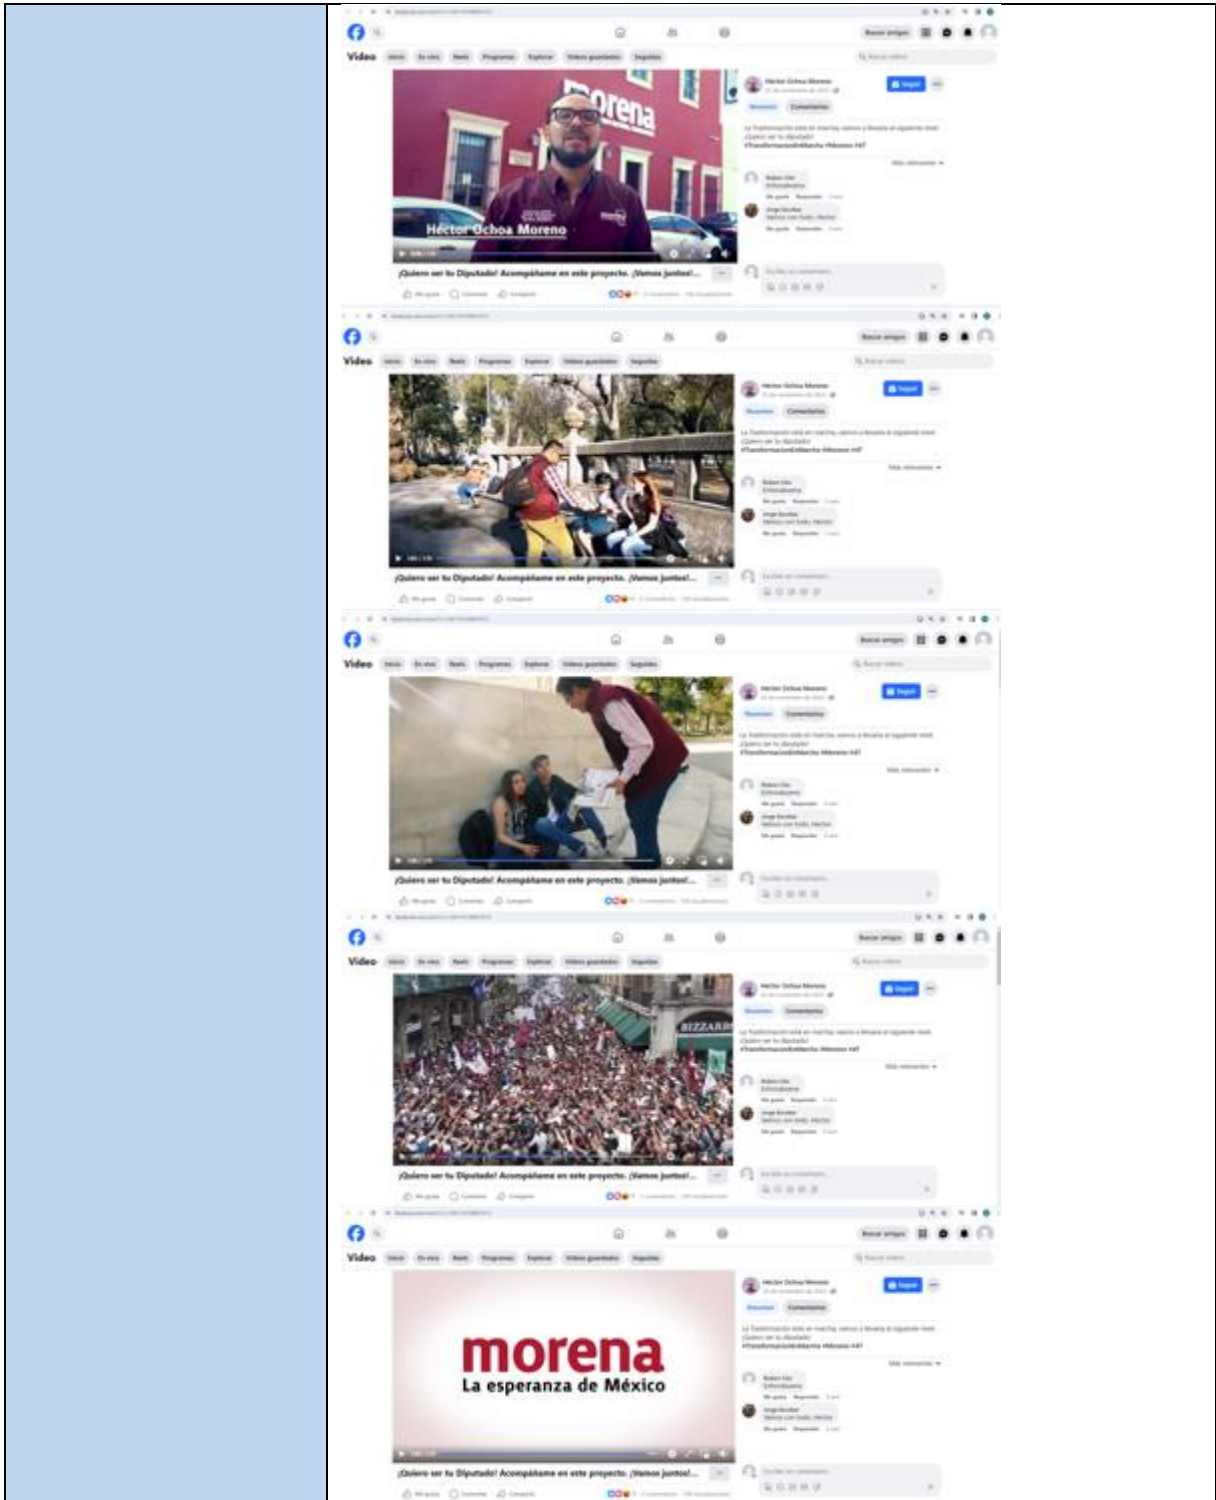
Video

morena

Héctor Ochoa Moreno

¡Quiero ser tu Diputado! Acompáñame en este proyecto. ¡Vamos juntos!...

Héctor Ochoa Moreno

Seguir

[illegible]

Video

¡Quiero ser tu Diputado! Acompáñame en este proyecto. ¡Vamos juntos!...

Héctor Ochoa Moreno

Seguir

Video

¡Quiero ser tu Diputado! Acompáñame en este proyecto. ¡Vamos juntos!...

Héctor Ochoa Moreno

Seguir

Video

BIZZARRI

¡Quiero ser tu Diputado! Acompáñame en este proyecto. ¡Vamos juntos!...

Héctor Ochoa Moreno

Seguir

Video

morena
La esperanza de México

¡Quiero ser tu Diputado! Acompáñame en este proyecto. ¡Vamos juntos!...

Héctor Ochoa Moreno

Seguir